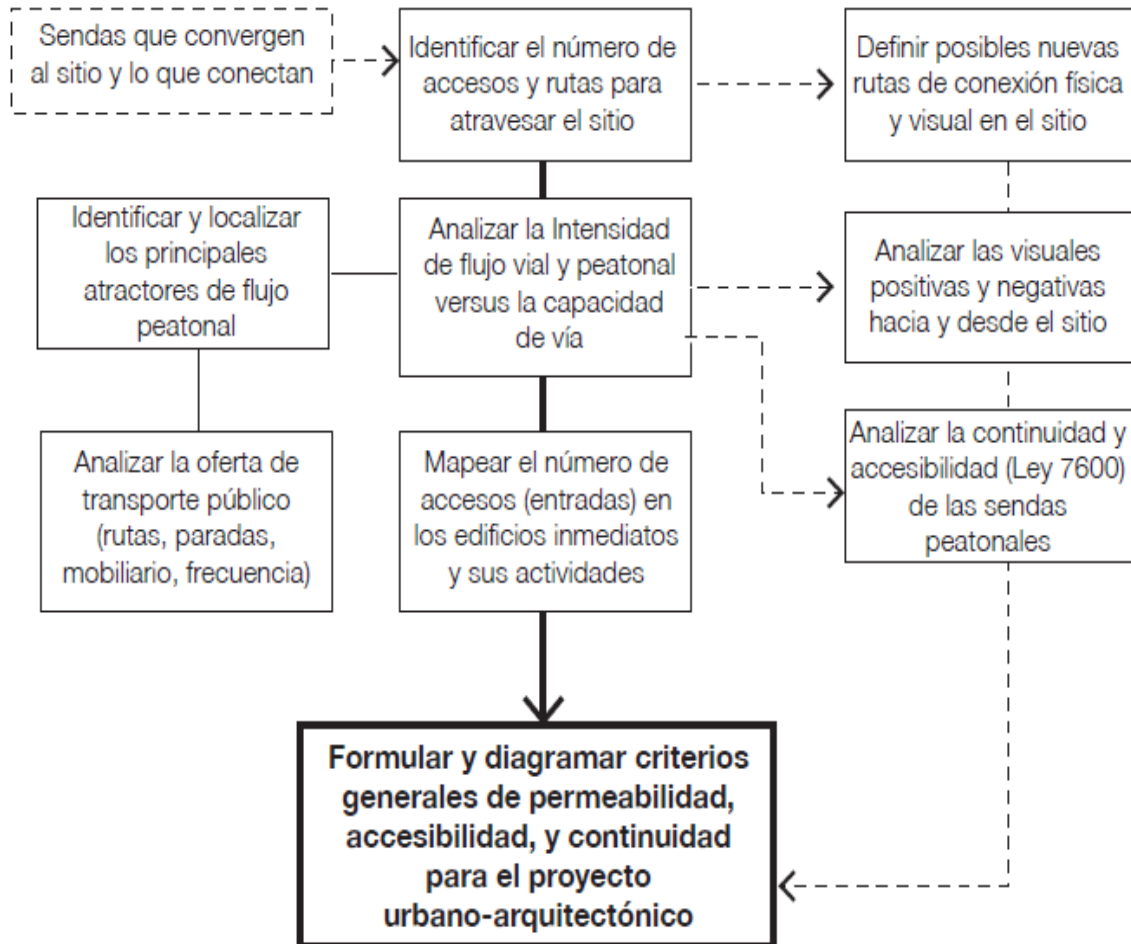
Sendas que convergen al sitio y lo que conectan

Identificar el número de accesos y rutas para atravesar el sitio

Definir posibles nuevas rutas de conexión física y visual en el sitio

Identificar y localizar los principales atractores de flujo peatonal

Analizar la Intensidad de flujo vial y peatonal versus la capacidad de vía

Analizar las visuales positivas y negativas hacia y desde el sitio

Analizar la oferta de transporte público (rutas, paradas, mobiliario, frecuencia)

Mapear el número de accesos (entradas) en los edificios inmediatos y sus actividades

Analizar la continuidad y accesibilidad (Ley 7600) de las sendas peatonales

Formular y diagramar criterios generales de permeabilidad, accesibilidad, y continuidad para el proyecto urbano-arquitectónico